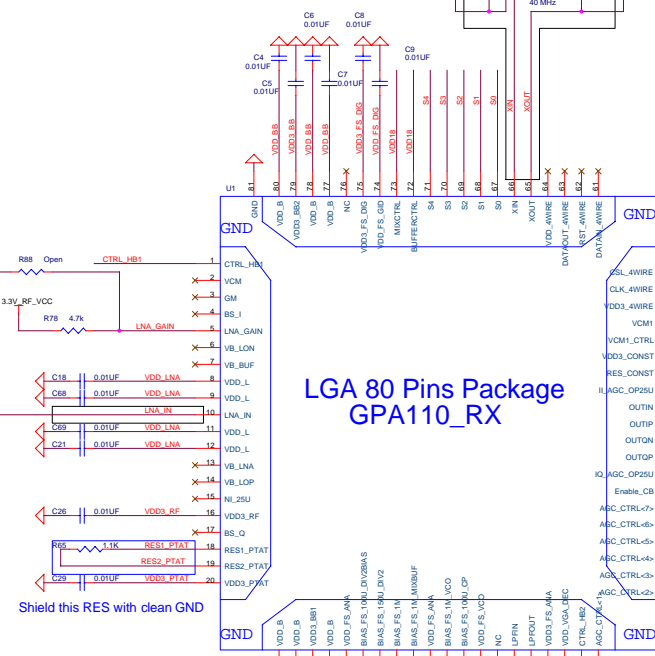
40 MHz

C6
0.01UF

C8
0.01UF

C4
0.01UF

C5
0.01UF

C7
0.01UF

C9
0.01UF

VDD_BB
VDD3_BB
VDD_BB
VDD_BB
VDD3_FS_DIG
VDD_FS_DIG
VDD18
VDD18
S4
S3
S2
S1
S0
XIN
XOUT

U1
81 80 79 78 77 76 75 74 73 72 71 70 69 68 67 66 65 64 63 62 61

GND
VDD_B
VDD3_BB2
VDD_B
VDD_B
NC
VDD3_FS_DIG
VDD_FS_GID
MIXCTRL
BUFFERCTRL
S4
S3
S2
S1
S0
XIN
XOUT
VDD_4WIRE
DATAOUT_4WIRE
RST_4WIRE
DATAIN_4WIRE

GND
GND

R88 Open
CTRL_HB1
3.3V_RF_VCC
R78 4.7k
LNA_GAIN

1 CTRL_HB1
2 VCM
3 GM
4 BS_I
5 LNA_GAIN
6 VB_LON
7 VB_BUF
8 VDD_L
9 VDD_L
10 LNA_IN
11 VDD_L
12 VDD_L
13 VB_LNA
14 VB_LOP
15 NI_25U
16 VDD3_RF
17 BS_Q
18 RES1_PTAT
19 RES2_PTAT
20 VDD3_PTAT

C18 0.01UF VDD_LNA
C68 0.01UF VDD_LNA
LNA_IN
C69 0.01UF VDD_LNA
C21 0.01UF VDD_LNA
C26 0.01UF VDD3_RF
R65 1.1K RES1_PTAT
RES2_PTAT
C29 0.01UF VDD3_PTAT

Shield this RES with clean GND

LGA 80 Pins Package
GPA110_RX

CSL_4WIRE
CLK_4WIRE
VDD3_4WIRE
VCM1
VCM1_CTRL
VDD3_CONST
RES_CONST
II_AGC_OP25U
OUTIN
OUTIP
OUTQN
OUTQP
IQ_AGC_OP25U
Enable_CB
AGC_CTRL<7>
AGC_CTRL<6>
AGC_CTRL<5>
AGC_CTRL<4>
AGC_CTRL<3>
AGC_CTRL<2>

GND
VDD_B
VDD_B
VDD3_BB1
VDD_B
VDD_FS_ANA
BIAS_FS_100U_DIV2BIAS
BIAS_FS_150U_DIV2
BIAS_FS_1M
BIAS_FS_1M_MIXBUF
VDD_FS_ANA
BIAS_FS_1N_VCO
BIAS_FS_100U_CP
VDD_FS_VCO
NC
LPFIN
LPFOUT
VDD3_FS_ANA
VDD_VGA_DEC
CTRL_HB2
AGC_CTRL<1>
GND